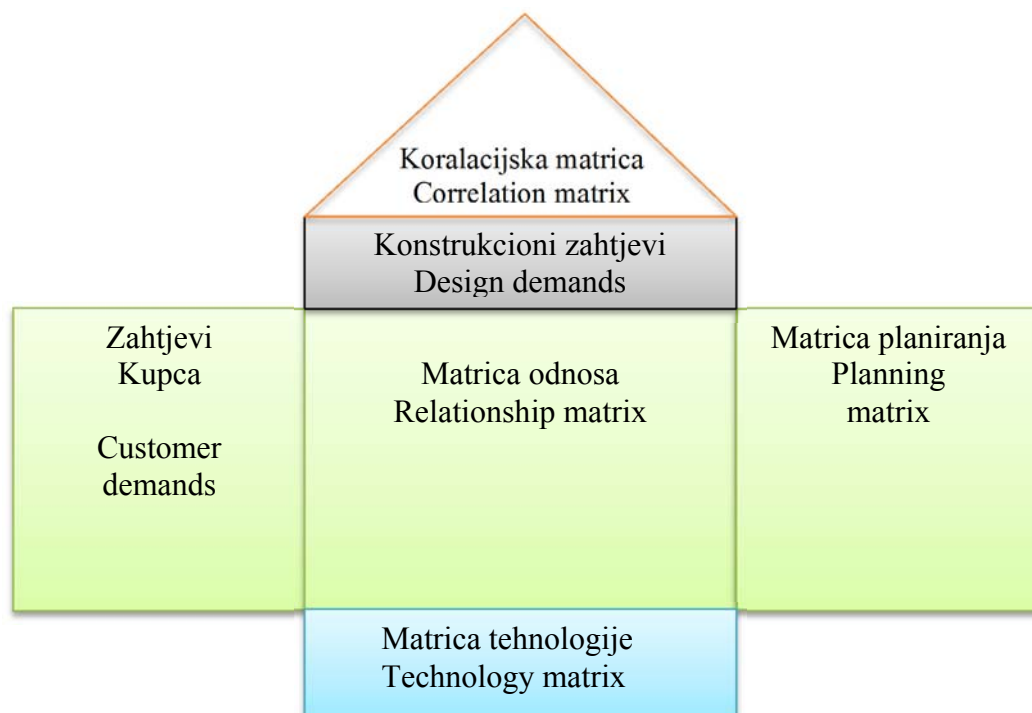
Koralacijska matrica
Correlation matrix

Konstrukcioni zahtjevi
Design demands

Zahtjevi
Kupca

Customer
demands

Matrica odnosa
Relationship matrix

Matrica planiranja
Planning
matrix

Matrica tehnologije
Technology matrix